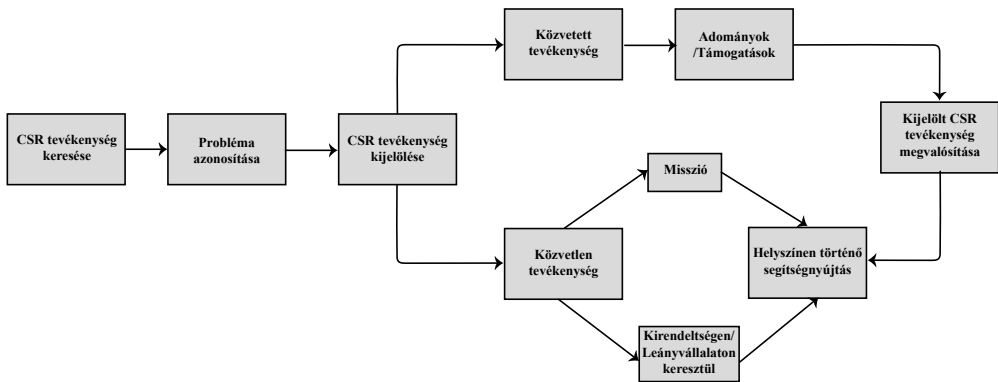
CSR tevékenység keresése

Probléma azonosítása

CSR tevékenység kijelölése

Közvetett tevékenység

Adományok /Támogatások

Kijelölt CSR tevékenység megvalósítása

Misszió

Közvetlen tevékenység

Helyszínen történő segítségnyújtás

Kirendeltségen/ Leányvállalaton keresztül